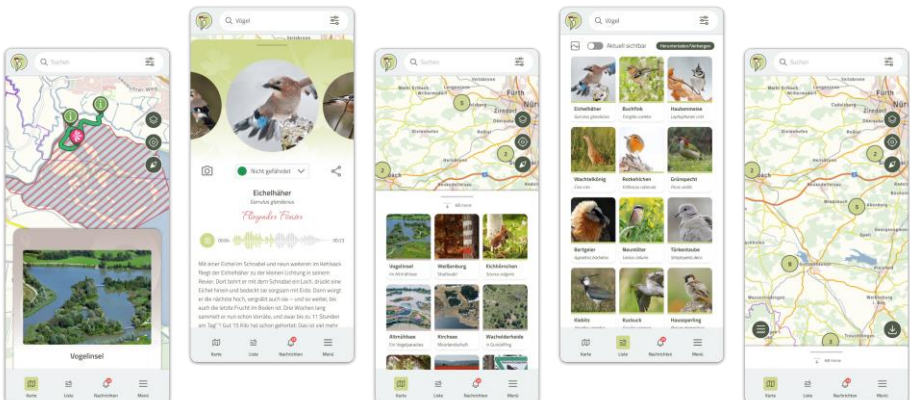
Suchen

Vogelinsel

Karte Liste Nachrichten Menü

Vögel

Nicht gefährdet

Eichelhäher

Garrulus glandarius

Fliegender Förster

Mit einer Eichel im Schnabel und neun weiteren im Kehlsack fliegt der Eichelhäher zu der kleinen Lichtung in seinem Revier. Dort bohrt er mit dem Schnabel ein Loch, drückt eine Eichel hinein und bedeckt sie sorgsam mit Erde. Dann würgt er die nächste hoch, vergräbt auch sie – und so weiter, bis auch die letzte Frucht im Boden ist. Ohne Wochen lang sammelt er nun schon Vorräte, und zwar bis zu 11 Stunden am Tag. Gut 15 Kilo hat er schon gehortet. Das ist viel mehr

Karte Liste Nachrichten Menü

Suchen

Vogelinsel

Weißenburg

Eichhörnchen

Altmühlsee

Kirchsee

Wacholderheide

Karte Liste Nachrichten Menü

Vögel

Aktuell sichtbar

Eichelhäher
Garrulus glandarius

Buchfink
Fringilla coelebs

Haubenmeise
Lophophanes cristatus

Wachtelkönig
Crex crex

Rotkehlchen
Erithacus rubecula

Grünspecht
Picus viridis

Bartgeier
Gypaetus barbatus

Neuntöter
Lanius collurio

Türkentaube
Streptopelia decaocto

Kiebitz
Vanellus vanellus

Kuckuck
Cuculus canorus

Haussperling
Passer domesticus

Karte Liste Nachrichten Menü

Suchen

Karte Liste Nachrichten Menü